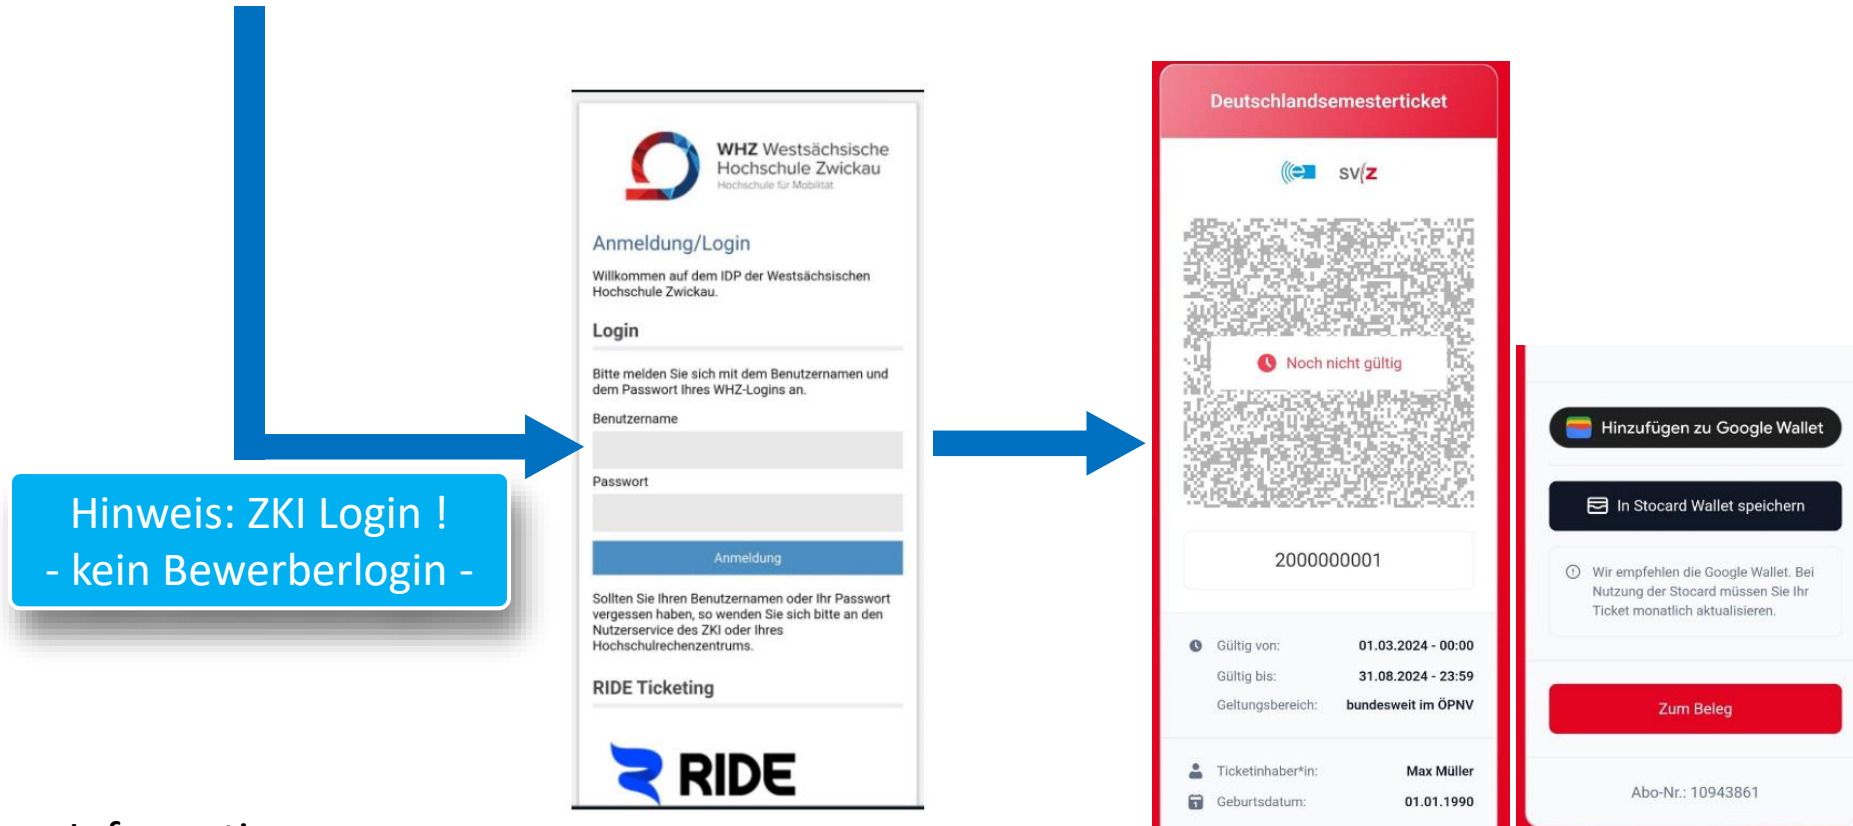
Hinweis: ZKI Login !
- kein Bewerberlogin -

WHZ Westsächsische Hochschule Zwickau
Hochschule für Mobilität

Anmeldung/Login

Willkommen auf dem IDP der Westsächsischen Hochschule Zwickau.

Login

Bitte melden Sie sich mit dem Benutzernamen und dem Passwort Ihres WHZ-Logins an.

Benutzername

Passwort

Anmeldung

Sollten Sie Ihren Benutzernamen oder Ihr Passwort vergessen haben, so wenden Sie sich bitte an den Nutzerservice des ZKI oder Ihres Hochschulrechenzentrums.

RIDE Ticketing

RIDE

Deutschlandsemesterticket

sv/z

Noch nicht gültig

2000000001

Gültig von: 01.03.2024 - 00:00
Gültig bis: 31.08.2024 - 23:59
Geltungsbereich: bundesweit im ÖPNV

Ticketinhaber*in: Max Müller
Geburtsdatum: 01.01.1990

Hinzufügen zu Google Wallet

In Stocard Wallet speichern

Wir empfehlen die Google Wallet. Bei Nutzung der Stocard müssen Sie Ihr Ticket monatlich aktualisieren.

Zum Beleg

Abo-Nr.: 10943861

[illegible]